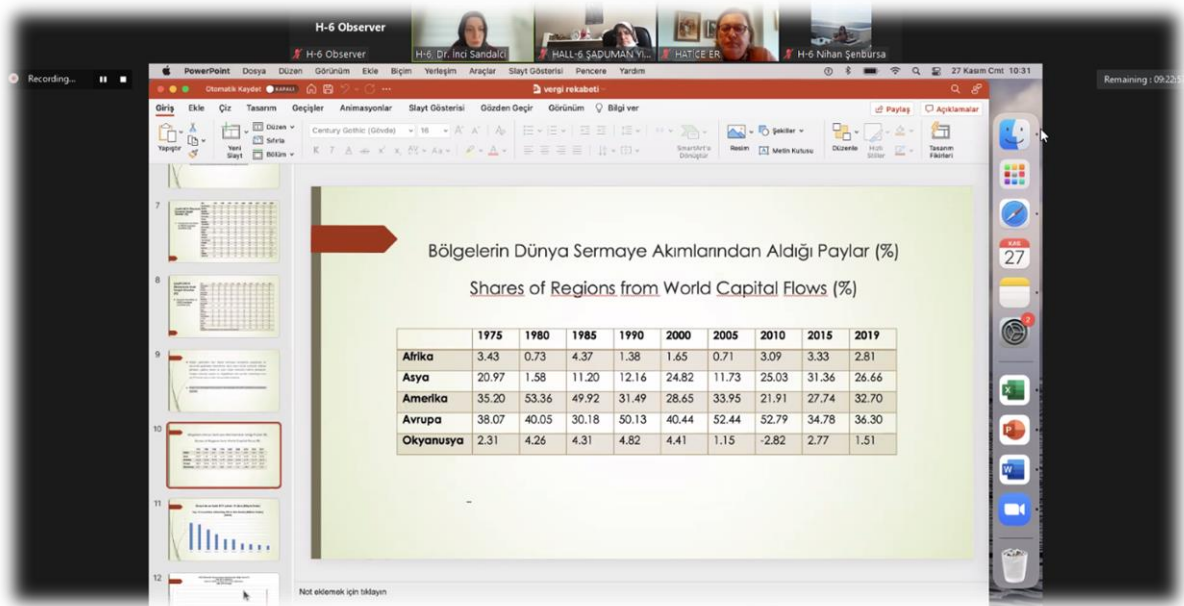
H-6 Observer

H-6 Observer | H-6 Dr. İnci Sandalcı | HALL-6 ŞADUMAN Yİ... | HATİCE ER | H-6 Nihan Şenbursa

Recording...

Remaining : 09:22:5

PowerPoint Dosya Düzen Görünüm Ekle Biçim Yerleşim Araçlar Slayt Gösterisi Pencere Yardım

27 Kasım Cmt 10:31

Otomatik Kaydet KAPALI

vergi rekabeti

Giriş Ekle Çiz Tasarım Geçişler Animasyonlar Slayt Gösterisi Gözden Geçir Görünüm Bilgi ver

Paylaş Açıklamalar

Yapıştır Yeni Slayt Düzen Sıfırla Bölüm Century Gothic (Gövde) 16 SmartArt'a Dönüştür Resim Şekiller Metin Kutusu Düzenle Hızlı Stiller Tasarım Fikirleri

7

8

9

10

11

12

Bölgelerin Dünya Sermaye Akımlarından Aldığı Paylar (%)

Shares of Regions from World Capital Flows (%)

| | 1975 | 1980 | 1985 | 1990 | 2000 | 2005 | 2010 | 2015 | 2019 |
|---|---|---|---|---|---|---|---|---|---|
| Afrika | 3.43 | 0.73 | 4.37 | 1.38 | 1.65 | 0.71 | 3.09 | 3.33 | 2.81 |
| Asya | 20.97 | 1.58 | 11.20 | 12.16 | 24.82 | 11.73 | 25.03 | 31.36 | 26.66 |
| Amerika | 35.20 | 53.36 | 49.92 | 31.49 | 28.65 | 33.95 | 21.91 | 27.74 | 32.70 |
| Avrupa | 38.07 | 40.05 | 30.18 | 50.13 | 40.44 | 52.44 | 52.79 | 34.78 | 36.30 |
| Okyanusya | 2.31 | 4.26 | 4.31 | 4.82 | 4.41 | 1.15 | -2.82 | 2.77 | 1.51 |

Not eklemek için tıklayın

KAS 27